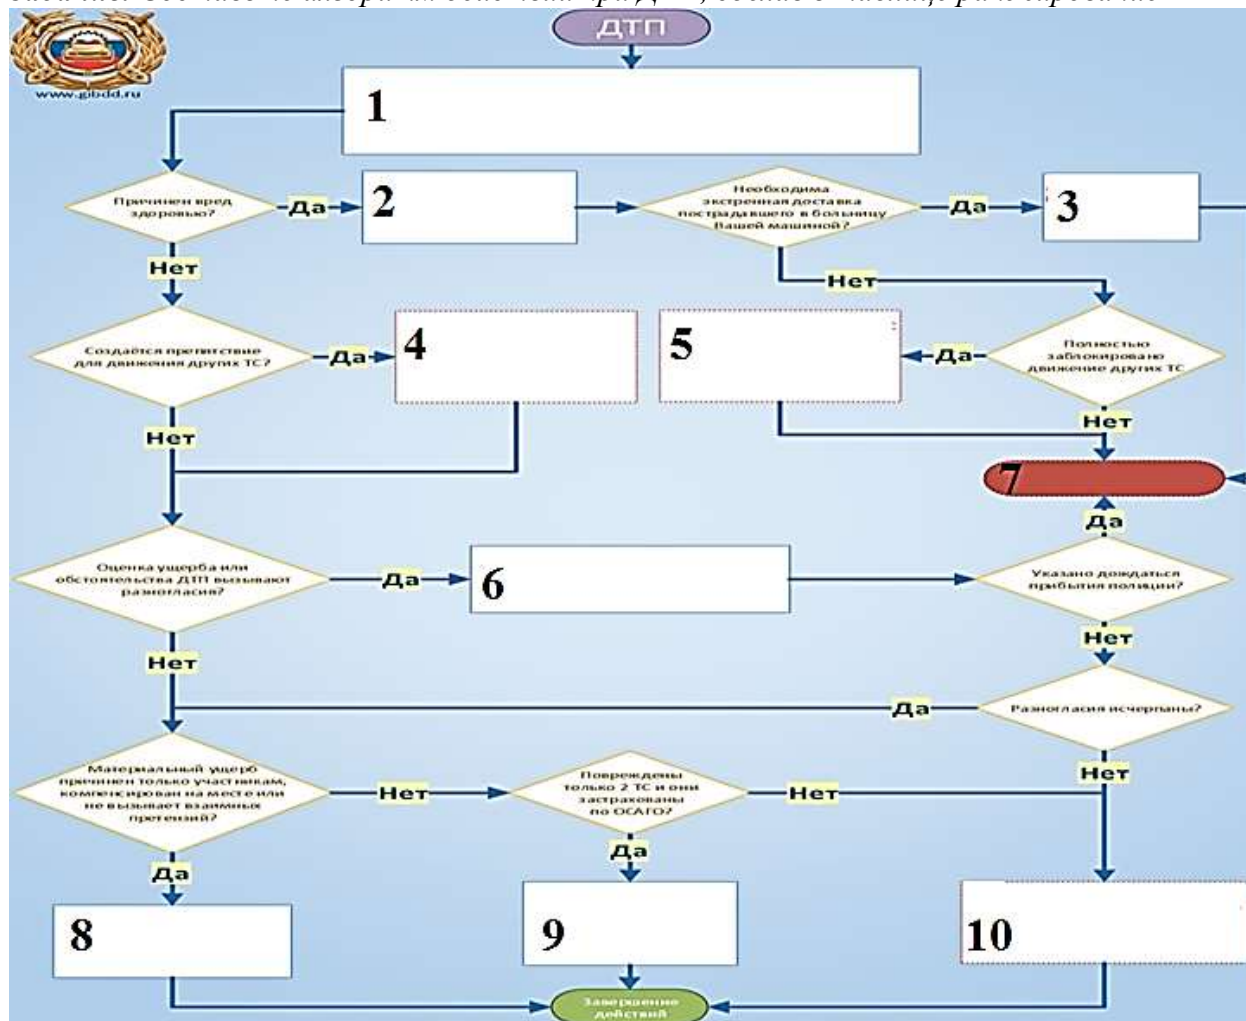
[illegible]

www.gibdd.ru

ДТП

1

Причинен вред здоровью?

Да

2

Необходима экстренная доставка пострадавшего в больницу Вашей машиной?

Да

3

Нет

Нет

Создаётся препятствие для движения других ТС?

Да

4

5

Да

Полностью заблокировано движение других ТС

Нет

Нет

7

Да

Оценка ущерба или обстоятельства ДТП вызывают разногласия?

Да

6

Указано дождаться прибытия полиции?

Нет

Нет

Да

Разногласия исчерпаны?

Нет

Материальный ущерб причинен только участникам, компенсирован на месте или не вызывает взаимных претензий?

Нет

Повреждены только 2 ТС и они застрахованы по ОСАГО?

Нет

Да

Да

8

9

10

Завершение действий